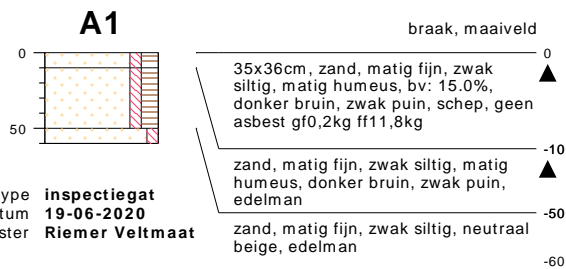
A1

braak, maaiveld

0

50

0

35x36cm, zand, matig fijn, zwak siltig, matig humeus, bv: 15.0%, donker bruin, zwak puin, schep, geen asbest gf0,2kg ff11,8kg

-10

zand, matig fijn, zwak siltig, matig humeus, donker bruin, zwak puin, edelman

-50

zand, matig fijn, zwak siltig, neutraal beige, edelman

-60

ype inspectiegat
tum 19-06-2020
ster Riemer Veltmaat